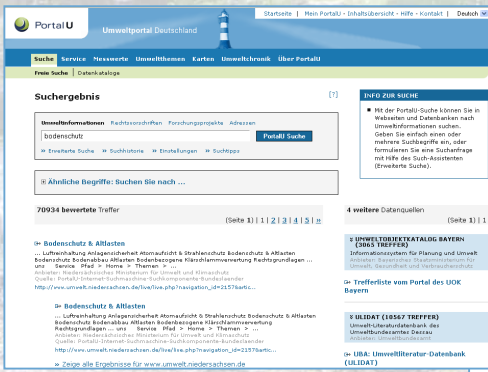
Startseite | Mein PortalU - Inhaltsübersicht - Hilfe - Kontakt | Deutsch

PortalU

Umweltportal Deutschland

Suche Service Messwerte Umweltthemen Karten Umweltchronik Über PortalU

Freie Suche | Datenkataloge

Suchergebnis

[?]

Umweltinformationen Rechtsvorschriften Forschungsprojekte Adressen

bodenschutz

PortalU Suche

» Erweiterte Suche » Suchhistorie » Einstellungen » Suchtipps

⊞ Ähnliche Begriffe: Suchen Sie nach ...

70934 bewertete Treffer

(Seite 1) | 1 | 2 | 3 | 4 | 5 | »

Bodenschutz & Altlasten

... Luftreinhaltung Anlagensicherheit Atomaufsicht & Strahlenschutz Bodenschutz & Altlasten Bodenschutz Bodenabbau Altlasten Bodenbezogene Klärschlammverwertung Rechtsgrundlagen ... und Service Pfad > Home > Themen > ...

Anbieter: Niedersächsisches Ministerium für Umwelt und Klimaschutz

Quelle: PortalU Internet-Suchmaschine-Suchkomponente-Bundesländer

http://www.umwelt.niedersachsen.de/live/live.php?navigation_id=2157&artic...

Bodenschutz & Altlasten

... Luftreinhaltung Anlagensicherheit Atomaufsicht & Strahlenschutz Bodenschutz & Altlasten Bodenschutz Bodenabbau Altlasten Bodenbezogene Klärschlammverwertung Rechtsgrundlagen ... und Service Pfad > Home > Themen > ...

Anbieter: Niedersächsisches Ministerium für Umwelt und Klimaschutz

Quelle: PortalU Internet-Suchmaschine-Suchkomponente-Bundesländer

http://www.umwelt.niedersachsen.de/live/live.php?navigation_id=2157&artic...

» Zeige alle Ergebnisse für www.umwelt.niedersachsen.de

INFO ZUR SUCHE

Mit der PortalU-Suche können Sie in Webseiten und Datenbanken nach Umweltinformationen suchen. Geben Sie einfach einen oder mehrere Suchbegriffe ein, oder formulieren Sie eine Suchanfrage mit Hilfe des Such-Assistenten (Erweiterte Suche).

4 weitere Datenquellen

(Seite 1) | 1 |

UMWELTOBJEKTKATALOG BAYERN (3065 TREFFER)

Informationssystem für Planung und Umwelt

Anbieter: Bayerisches Staatsministerium für Umwelt, Gesundheit und Verbraucherschutz

Trefferliste vom Portal des UOK Bayern

ULIDAT (10567 TREFFER)

Umwelt-Literaturdatenbank des Umweltbundesamtes Dessau

Anbieter: Umweltbundesamt

UBA: Umweltliteratur-Datenbank (ULIDAT)